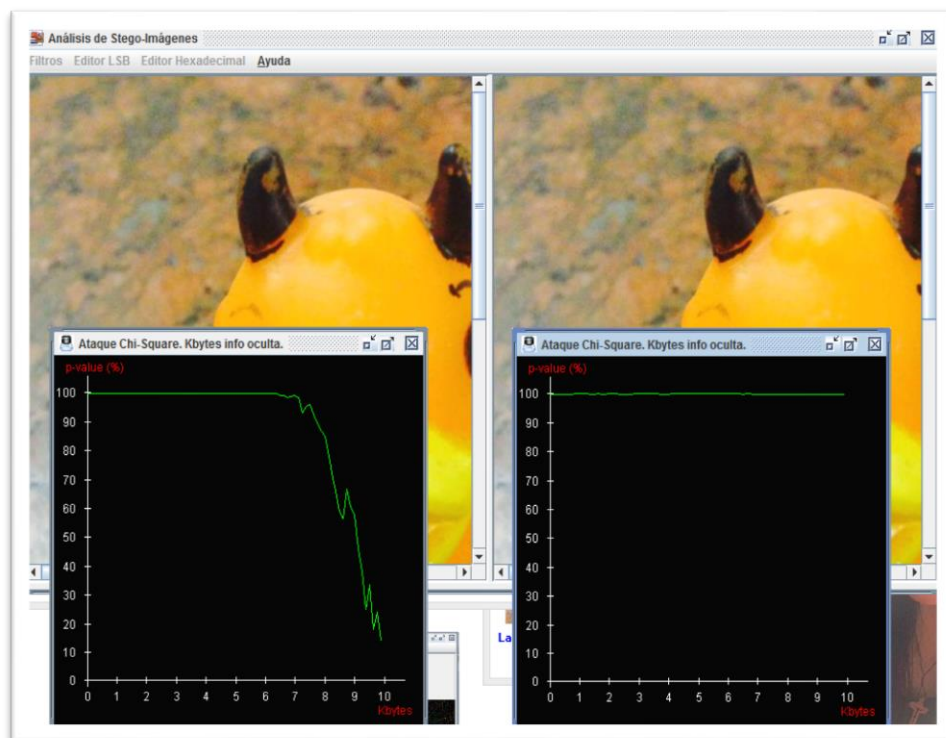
Análisis de Stego-Imágenes

Filtros Editor LSB Editor Hexadecimal Ayuda

Ataque Chi-Square. Kbytes info oculta.

p-value (%)

100
90
80
70
60
50
40
30
20
10
0

0 1 2 3 4 5 6 7 8 9 10
Kbytes

Ataque Chi-Square. Kbytes info oculta.

p-value (%)

100
90
80
70
60
50
40
30
20
10
0

0 1 2 3 4 5 6 7 8 9 10
Kbytes

La